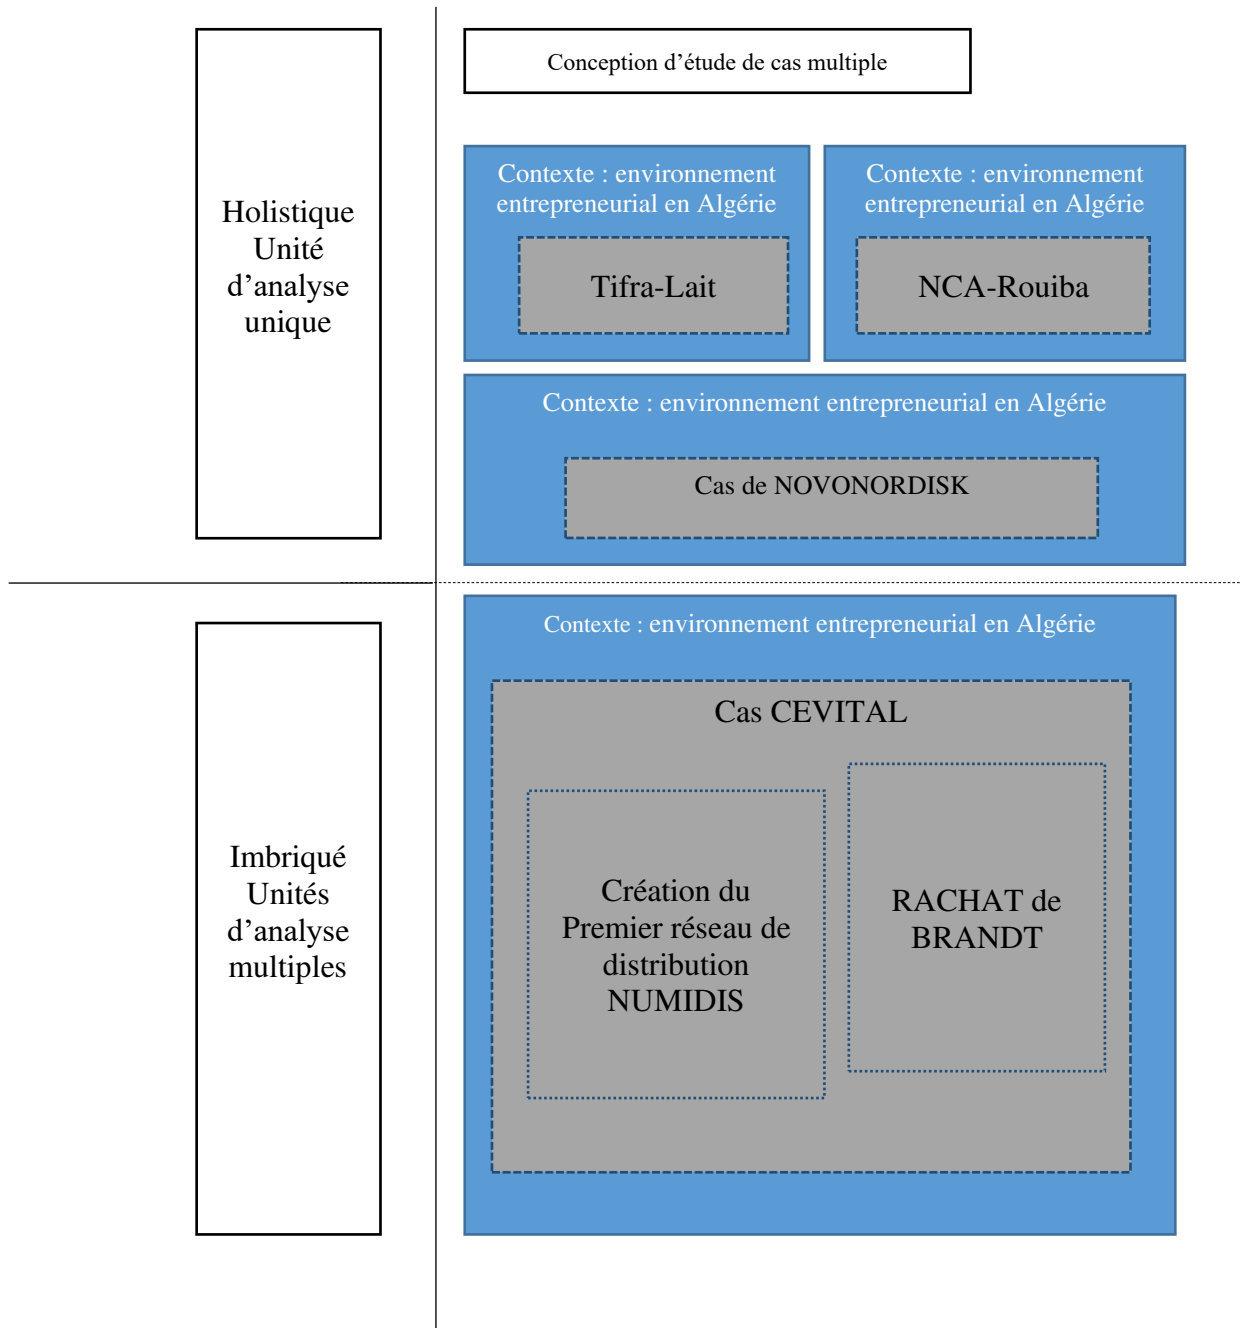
Conception d’étude de cas multiple

Holistique
Unité
d’analyse
unique

Contexte : environnement entrepreneurial en Algérie

Tifra-Lait

Contexte : environnement entrepreneurial en Algérie

NCA-Rouiba

Contexte : environnement entrepreneurial en Algérie

Cas de NOVONORDISK

Imbriqué
Unités
d’analyse
multiples

Contexte : environnement entrepreneurial en Algérie

Cas CEVITAL

Création du Premier réseau de distribution NUMIDIS

RACHAT de BRANDT